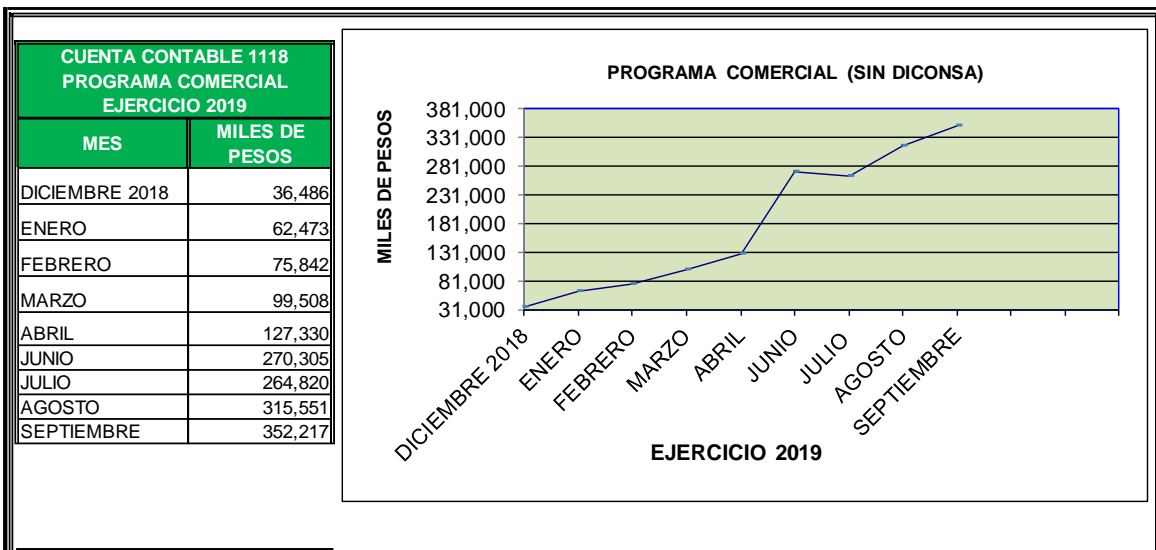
| CUENTA CONTABLE 1118 PROGRAMA COMERCIAL EJERCICIO 2019 | |
|---|---|
| MES | MILES DE PESOS |
| DICIEMBRE 2018 | 36,486 |
| ENERO | 62,473 |
| FEBRERO | 75,842 |
| MARZO | 99,508 |
| ABRIL | 127,330 |
| JUNIO | 270,305 |
| JULIO | 264,820 |
| AGOSTO | 315,551 |
| SEPTIEMBRE | 352,217 |

PROGRAMA COMERCIAL (SIN DICONSA)

MILES DE PESOS

381,000
331,000
281,000
231,000
181,000
131,000
81,000
31,000

DICIEMBRE 2018
ENERO
FEBRERO
MARZO
ABRIL
JUNIO
JULIO
AGOSTO
SEPTIEMBRE

EJERCICIO 2019